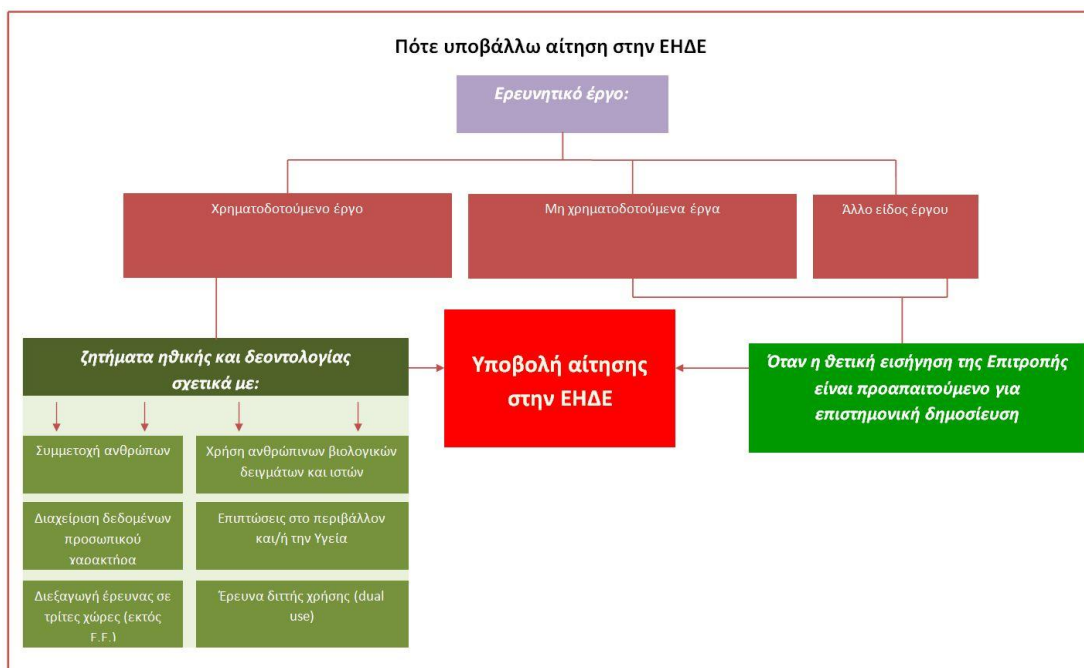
Πότε υποβάλλω αίτηση στην ΕΗΔΕ

Ερευνητικό έργο:

Χρηματοδοτούμενο έργο

Μη χρηματοδοτούμενα έργα

Άλλο είδος έργου

ζητήματα ηθικής και δεοντολογίας σχετικά με:

Υποβολή αίτησης στην ΕΗΔΕ

Όταν η θετική εισήγηση της Επιτροπής είναι προαπαιτούμενο για επιστημονική δημοσίευση

Συμμετοχή ανθρώπων

Χρήση ανθρώπινων βιολογικών δειγμάτων και ιστών

Διαχείριση δεδομένων προσωπικού χαρακτήρα

Επιπτώσεις στο περιβάλλον και/ή την Υγεία

Διεξαγωγή έρευνας σε τρίτες χώρες (εκτός Ε.Ε.)

Έρευνα διττής χρήσης (dual use)